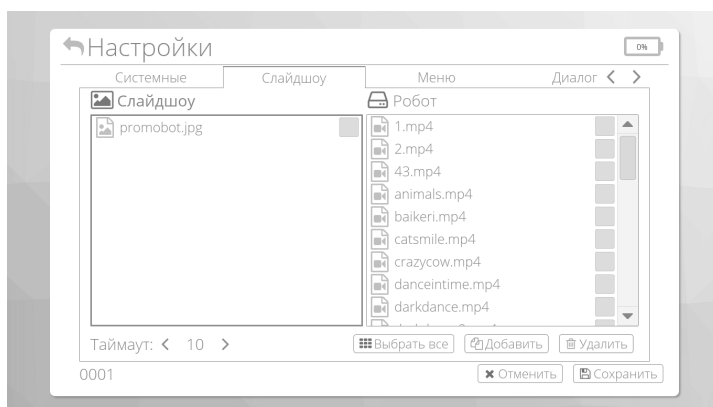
Настройки

0%

Системные | Слайдшоу | Меню | Диалог < >

Слайдшоу

promobot.jpg

Робот

1.mp4
2.mp4
43.mp4
animals.mp4
baikeri.mp4
catsmile.mp4
crazycow.mp4
danceintime.mp4
darkdance.mp4
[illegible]

Таймаут: < 10 >

Выбрать все | Добавить | Удалить

0001

Отменить | Сохранить